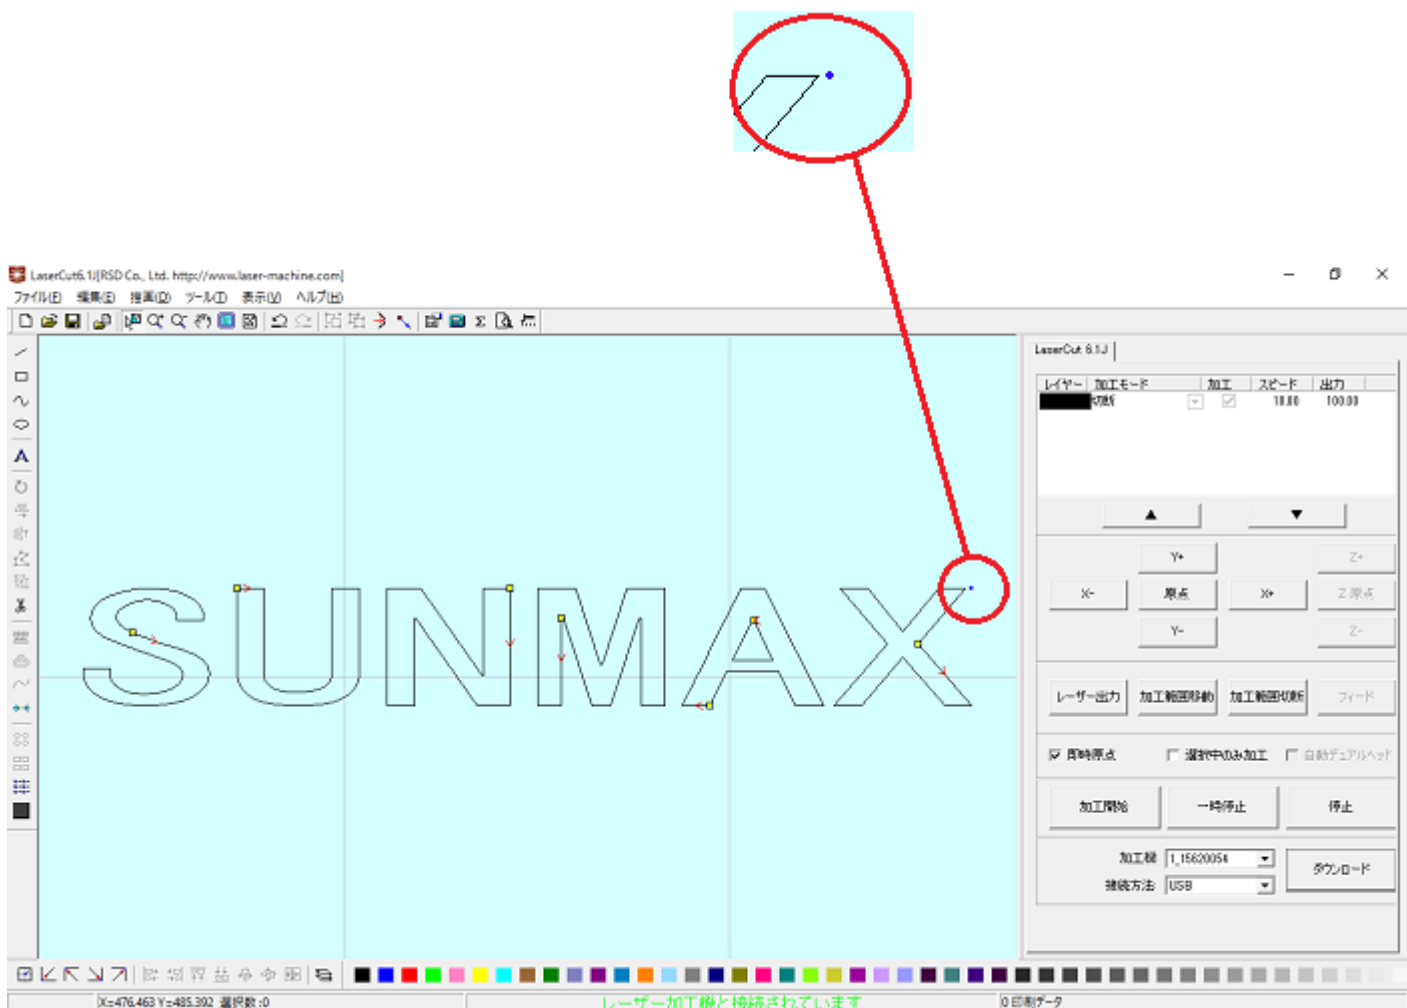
LaserCut6.1J[RSD Co., Ltd. http://www.laser-machine.com]

ファイル(F) 編集(E) 描画(D) ツール(T) 表示(V) ヘルプ(H)

SUNMAX

LaserCut 6.1J

| レイヤー | 加工モード | 加工 | スピード | 出力 |
|---|---|---|---|---|
| | 切断 | | 10.00 | 100.00 |

▲ ▼

Y+
X- 原点 X+
Y-

Z+
Z 原点
Z-

レーザー出力 加工範囲移動 加工範囲切断 フィード

即時原点 選択中のみ加工 自動デュアルヘッド

加工開始 一時停止 停止

加工機 1_15620054
接続方法 USB
ダウンロード

X=476.463 Y=485.392 選択数:0

レーザー加工機と接続されています

0 印刷データ